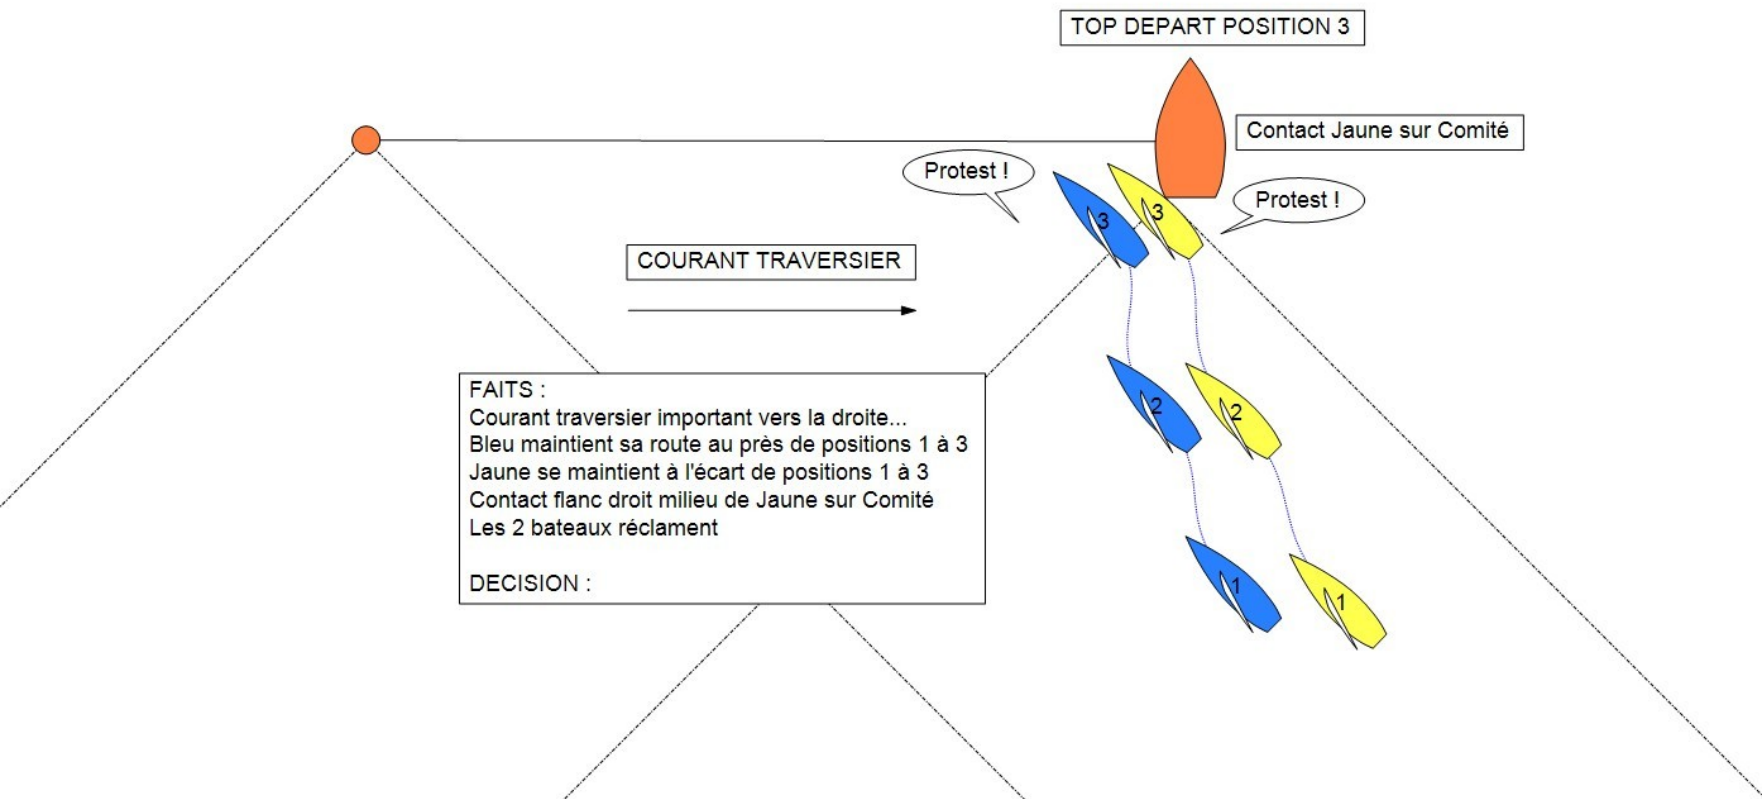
TOP DEPART POSITION 3

Contact Jaune sur Comité

Protest !

Protest !

COURANT TRAVERSIER

3

3

2

2

1

1

FAITS :
Courant traversier important vers la droite...
Bleu maintient sa route au près de positions 1 à 3
Jaune se maintient à l'écart de positions 1 à 3
Contact flanc droit milieu de Jaune sur Comité
Les 2 bateaux réclament

DECISION :